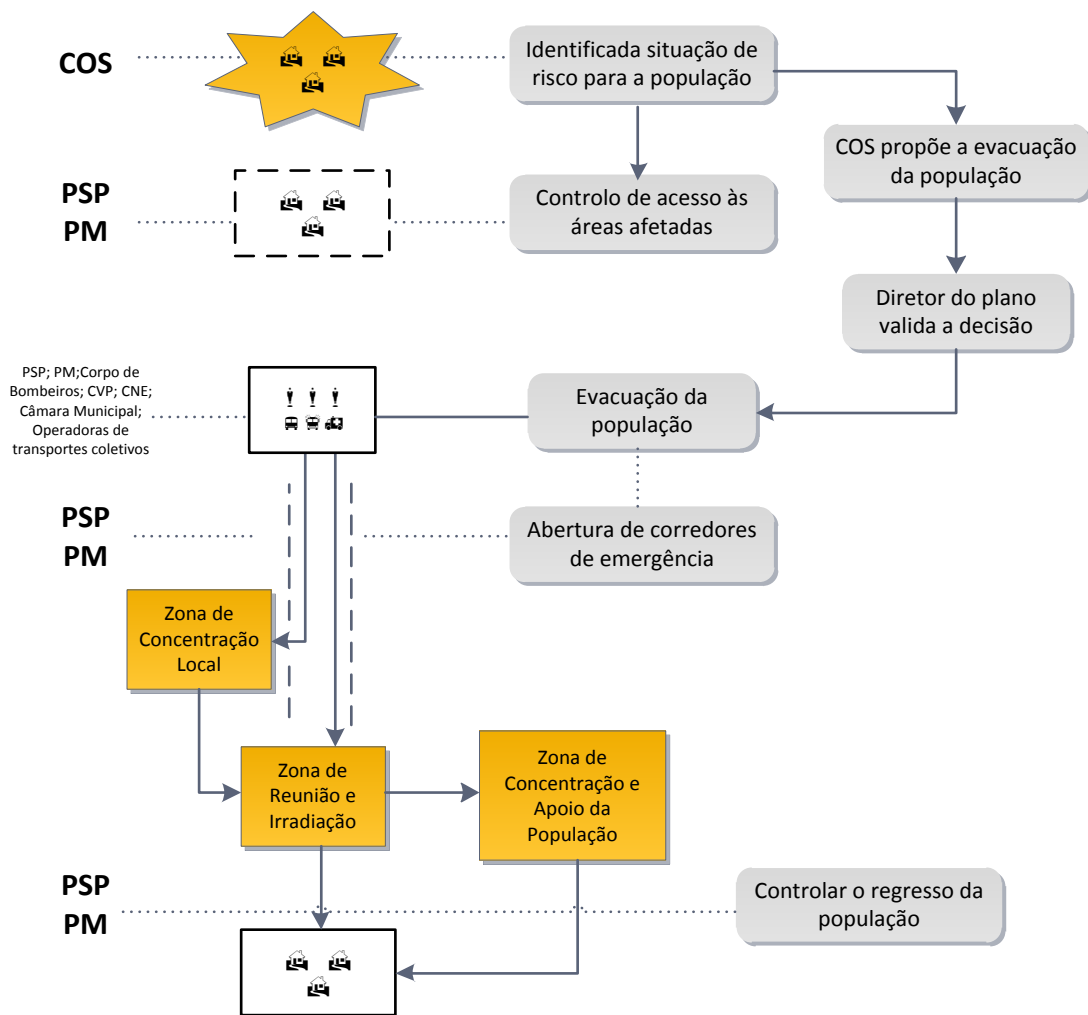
COS

Identificada situação de risco para a população

COS propõe a evacuação da população

PSP
PM

Controlo de acesso às áreas afetadas

Diretor do plano valida a decisão

PSP; PM;Corpo de Bombeiros; CVP; CNE; Câmara Municipal; Operadoras de transportes coletivos

Evacuação da população

PSP
PM

Abertura de corredores de emergência

Zona de Concentração Local

Zona de Reunião e Irradiação

Zona de Concentração e Apoio da População

PSP
PM

Controlar o regresso da população